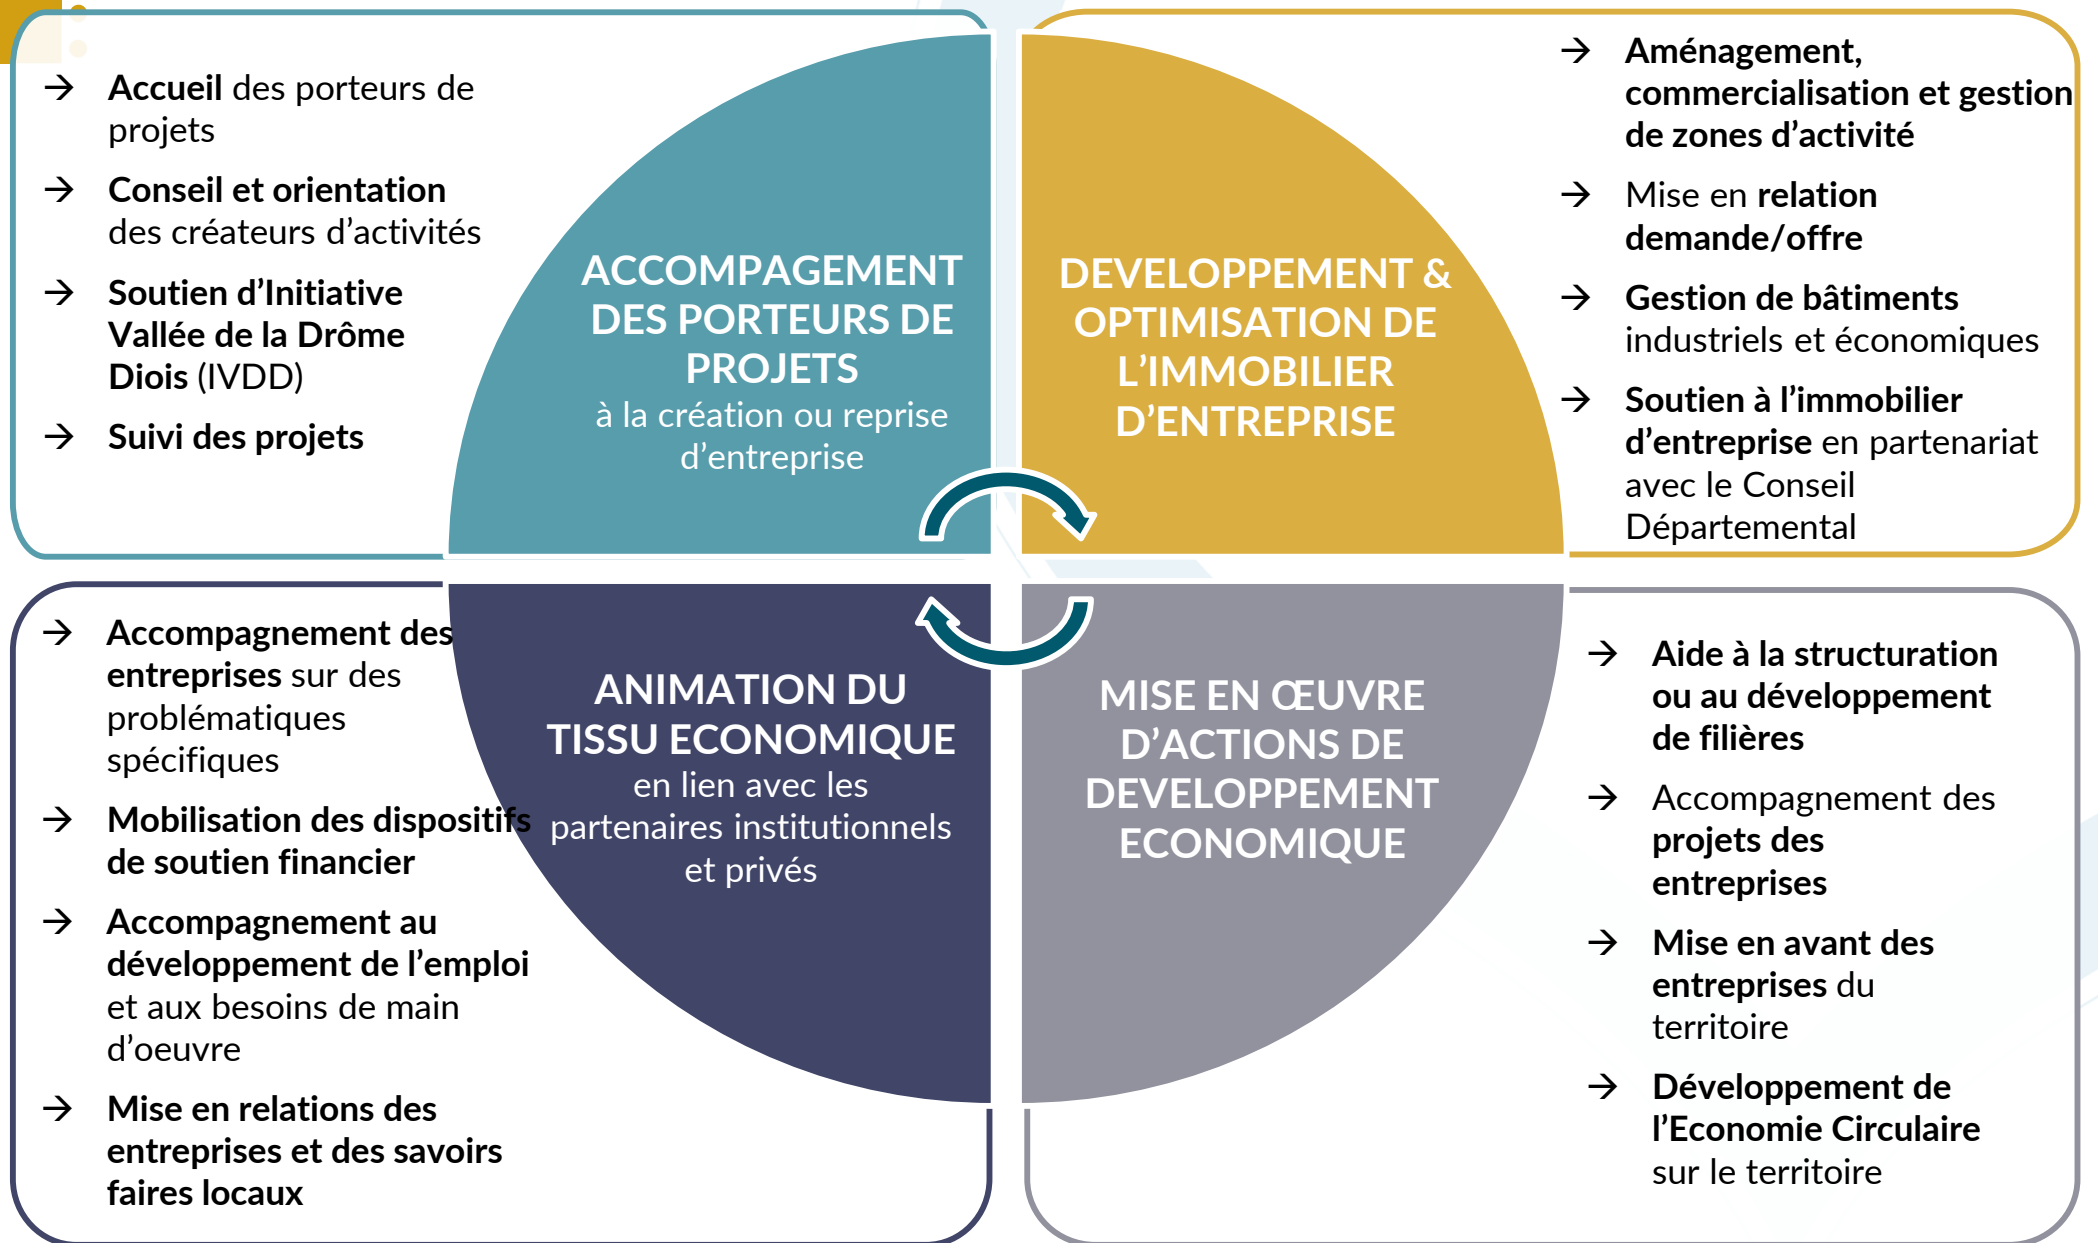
→ Accueil des porteurs de projets

→ Conseil et orientation des créateurs d’activités

→ Soutien d’Initiative Vallée de la Drôme Diois (IVDD)

→ Suivi des projets

ACCOMPAGNEMENT DES PORTEURS DE PROJETS à la création ou reprise d’entreprise

DEVELOPPEMENT & OPTIMISATION DE L’IMMOBILIER D’ENTREPRISE

→ Aménagement, commercialisation et gestion de zones d’activité

→ Mise en relation demande/offre

→ Gestion de bâtiments industriels et économiques

→ Soutien à l’immobilier d’entreprise en partenariat avec le Conseil Départemental

→ Accompagnement des entreprises sur des problématiques spécifiques

→ Mobilisation des dispositifs de soutien financier

→ Accompagnement au développement de l’emploi et aux besoins de main d’oeuvre

→ Mise en relations des entreprises et des savoirs faires locaux

ANIMATION DU TISSU ECONOMIQUE en lien avec les partenaires institutionnels et privés

MISE EN ŒUVRE D’ACTIONS DE DEVELOPPEMENT ECONOMIQUE

→ Aide à la structuration ou au développement de filières

→ Accompagnement des projets des entreprises

→ Mise en avant des entreprises du territoire

→ Développement de l’Economie Circulaire sur le territoire